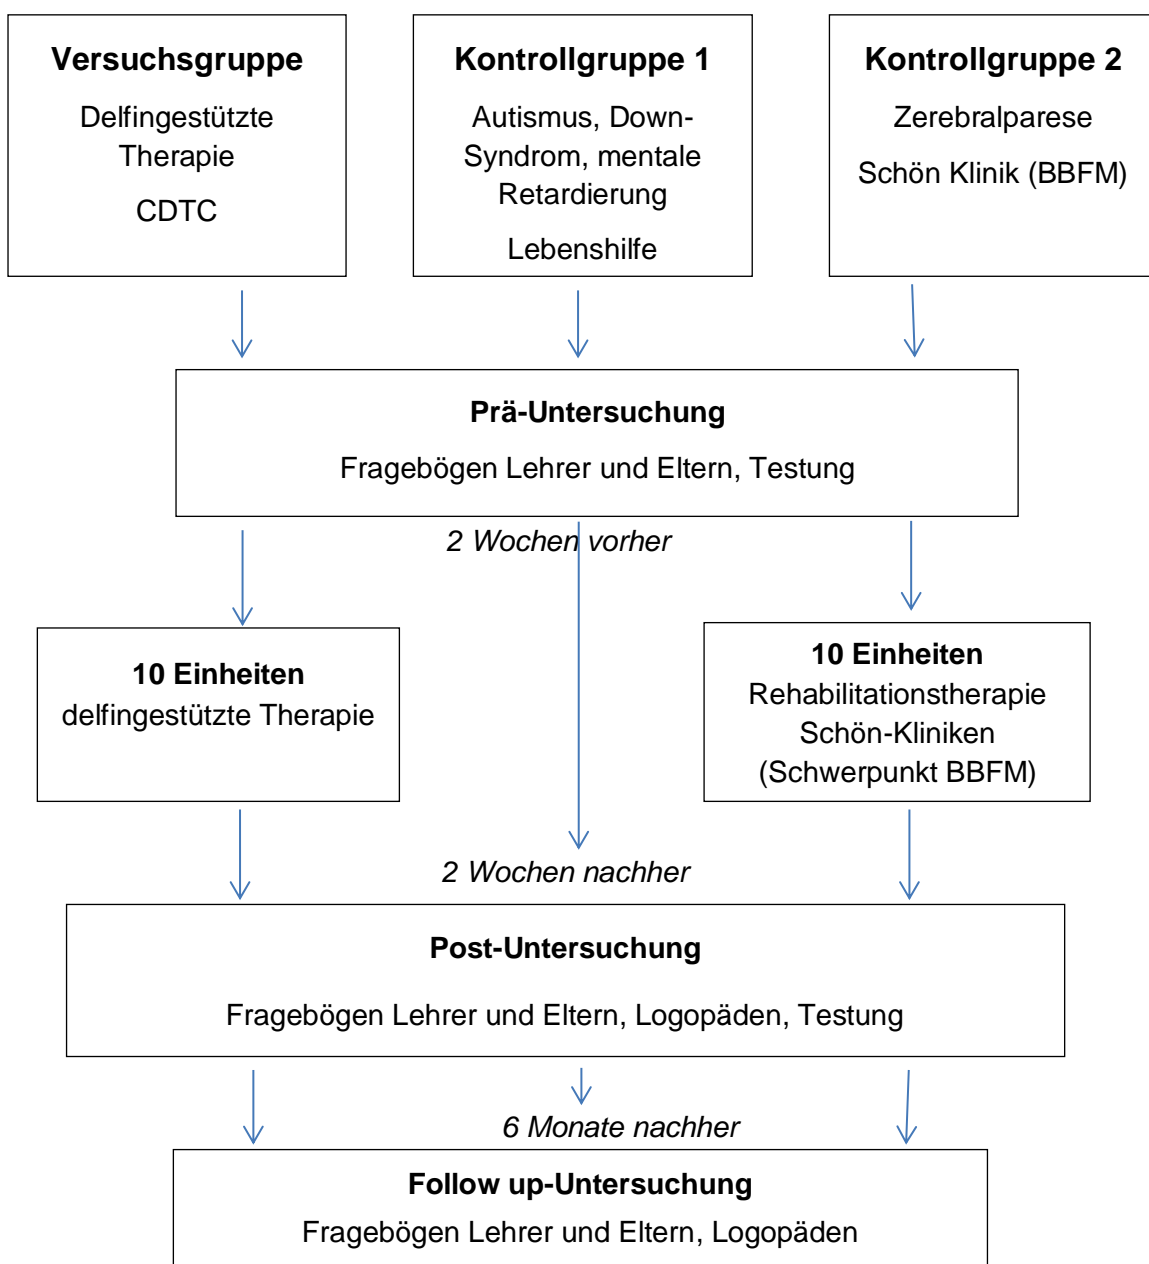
**Versuchsgruppe**

Delfingestützte Therapie

CDTC

**Kontrollgruppe 1**

Autismus, Down-Syndrom, mentale Retardierung

Lebenshilfe

**Kontrollgruppe 2**

Zerebralparese

Schön Klinik (BBFM)

**Prä-Untersuchung**

Fragebögen Lehrer und Eltern, Testung

*2 Wochen vorher*

**10 Einheiten**
delfingestützte Therapie

**10 Einheiten**
Rehabilitationstherapie Schön-Kliniken (Schwerpunkt BBFM)

*2 Wochen nachher*

**Post-Untersuchung**

Fragebögen Lehrer und Eltern, Logopäden, Testung

*6 Monate nachher*

**Follow up-Untersuchung**

Fragebögen Lehrer und Eltern, Logopäden